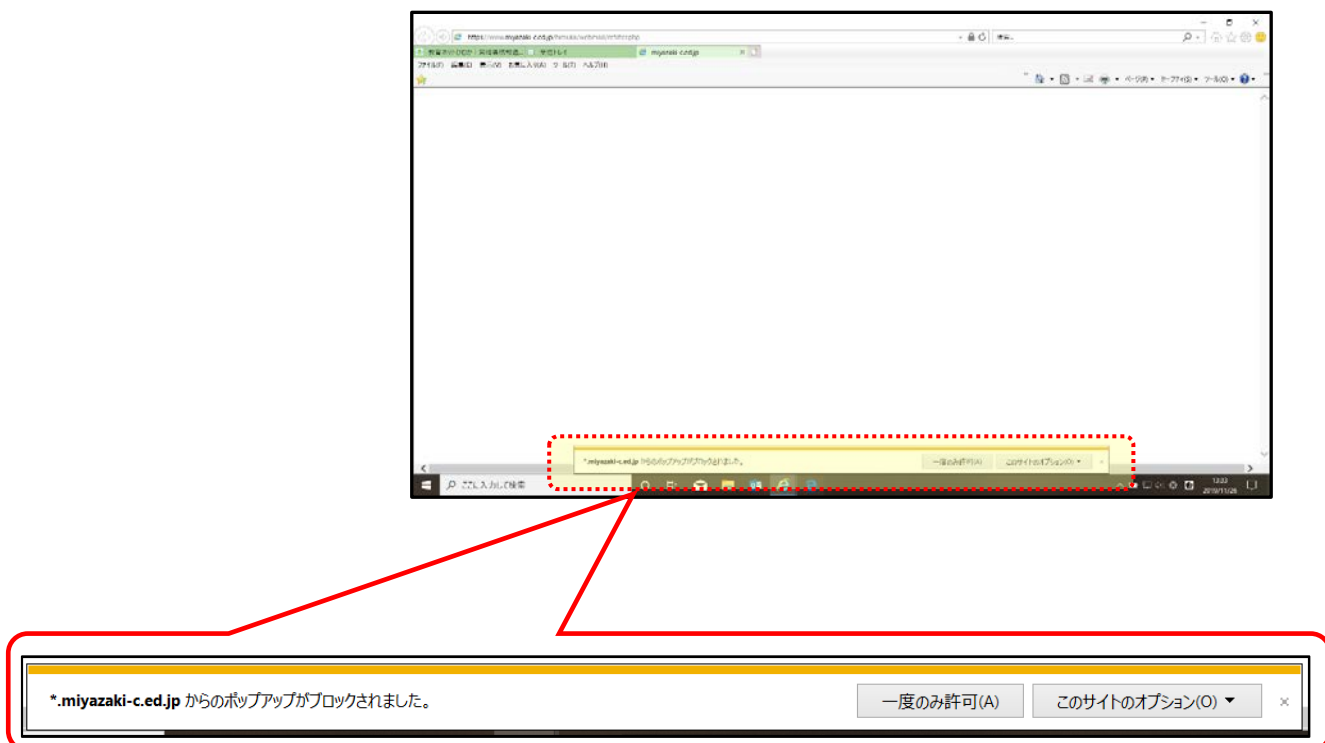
https://www.miyazaki-c.ed.jp/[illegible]

miyazaki-c.ed.jp

ファイル(F) 編集(E) 表示(V) お気に入り(A) ツール(T) ヘルプ(H)

ページ(P) セーフティ(S) ツール(O)

*.miyazaki-c.ed.jp からのポップアップがブロックされました。 一度のみ許可(A) このサイトのオプション(O)

ここに入力して検索

2019/11/28

*.miyazaki-c.ed.jp からのポップアップがブロックされました。

一度のみ許可(A)

このサイトのオプション(O) ▼

×